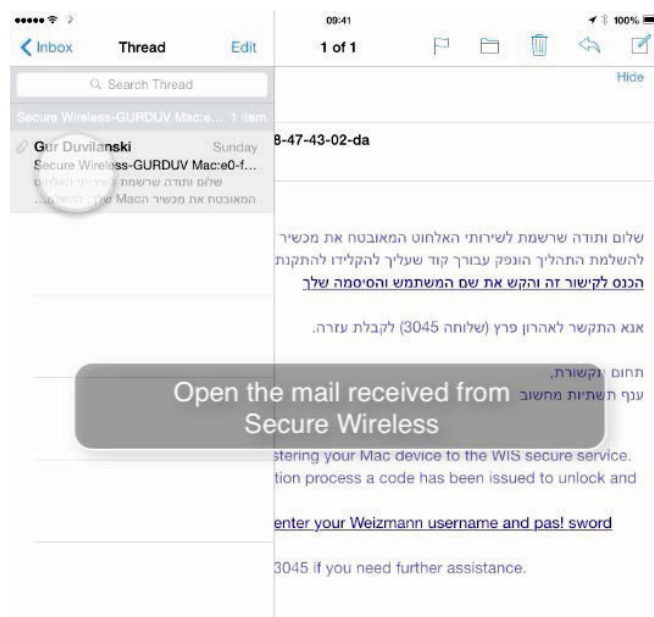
09:41
100%
Inbox
Thread
Edit
1 of 1
Hide
Search Thread
Secure Wireless-GURDUV Mac:e... 1 item
Gur Duvilanski
Sunday
Secure Wireless-GURDUV Mac:e0-f...
שלום ותודה שרשמת לשירותי האלחוט
המאובטח את מכשיר הMac שלך. להשלמת...
8-47-43-02-da

שלום ותודה שרשמת לשירותי האלחוט המאובטח את מכשיר
להשלמת התהליך הונפק עבורך קוד שעליך להקלידו להתקנת
הכנס לקישור זה והקש את שם המשתמש והסיסמה שלך

אנא התקשר לאהרון פרץ (שלוחה 3045) לקבלת עזרה.

תחום תקשורת,
ענף תשתיות מחשוב

Open the mail received from Secure Wireless

stering your Mac device to the WIS secure service.
tion process a code has been issued to unlock and

enter your Weizmann username and pas! sword

3045 if you need further assistance.